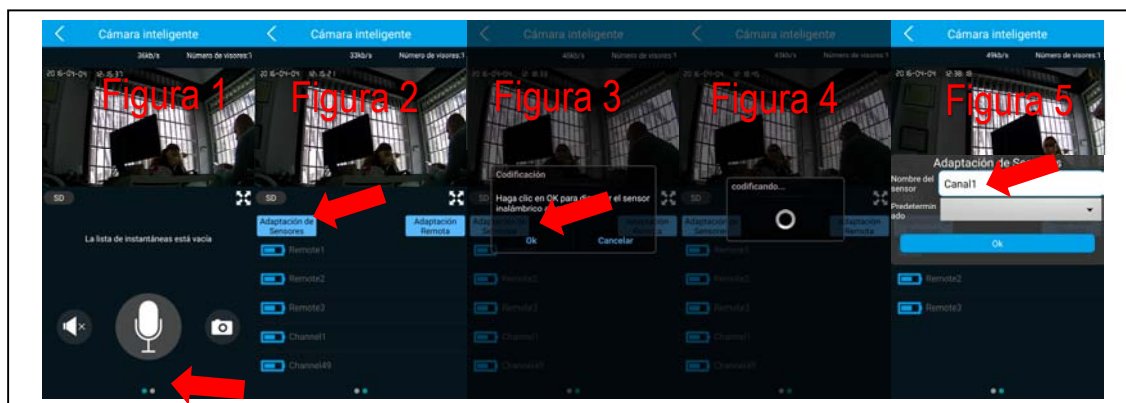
Cámara inteligente
36kb/s Número de visores:1
2016-04-04 10:15:31
Figura 1
SD
La lista de instantáneas está vacía

Cámara inteligente
33kb/s Número de visores:1
2016-04-04 10:15:2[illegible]
Figura 2
SD
Adaptación de Sensores
Adaptación Remota
Remote1
Remote2
Remote3
Channel1
Channel49

Cámara inteligente
45kb/s Número de visores:1
2016-04-04 10:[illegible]
Figura 3
SD
Codificación
Haga clic en OK para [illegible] el sensor inalámbrico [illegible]
Ok
Cancelar
Adaptación de Sensores
Adaptación Remota
Remote1
Remote2
Remote3
Channel1
Channel49

Cámara inteligente
4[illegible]kb/s Número de visores:1
2016-04-04 10:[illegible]
Figura 4
SD
codificando...
Adaptación de Sensores
Adaptación Remota
Remote1
Remote2
Remote3
Channel1
Channel49

Cámara inteligente
49kb/s Número de visores:1
2016-04-04 12:38:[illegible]
Figura 5
Adaptación de Sensores
Nombre del sensor
Canal1
Predeterminado
Ok
Remote2
Remote3